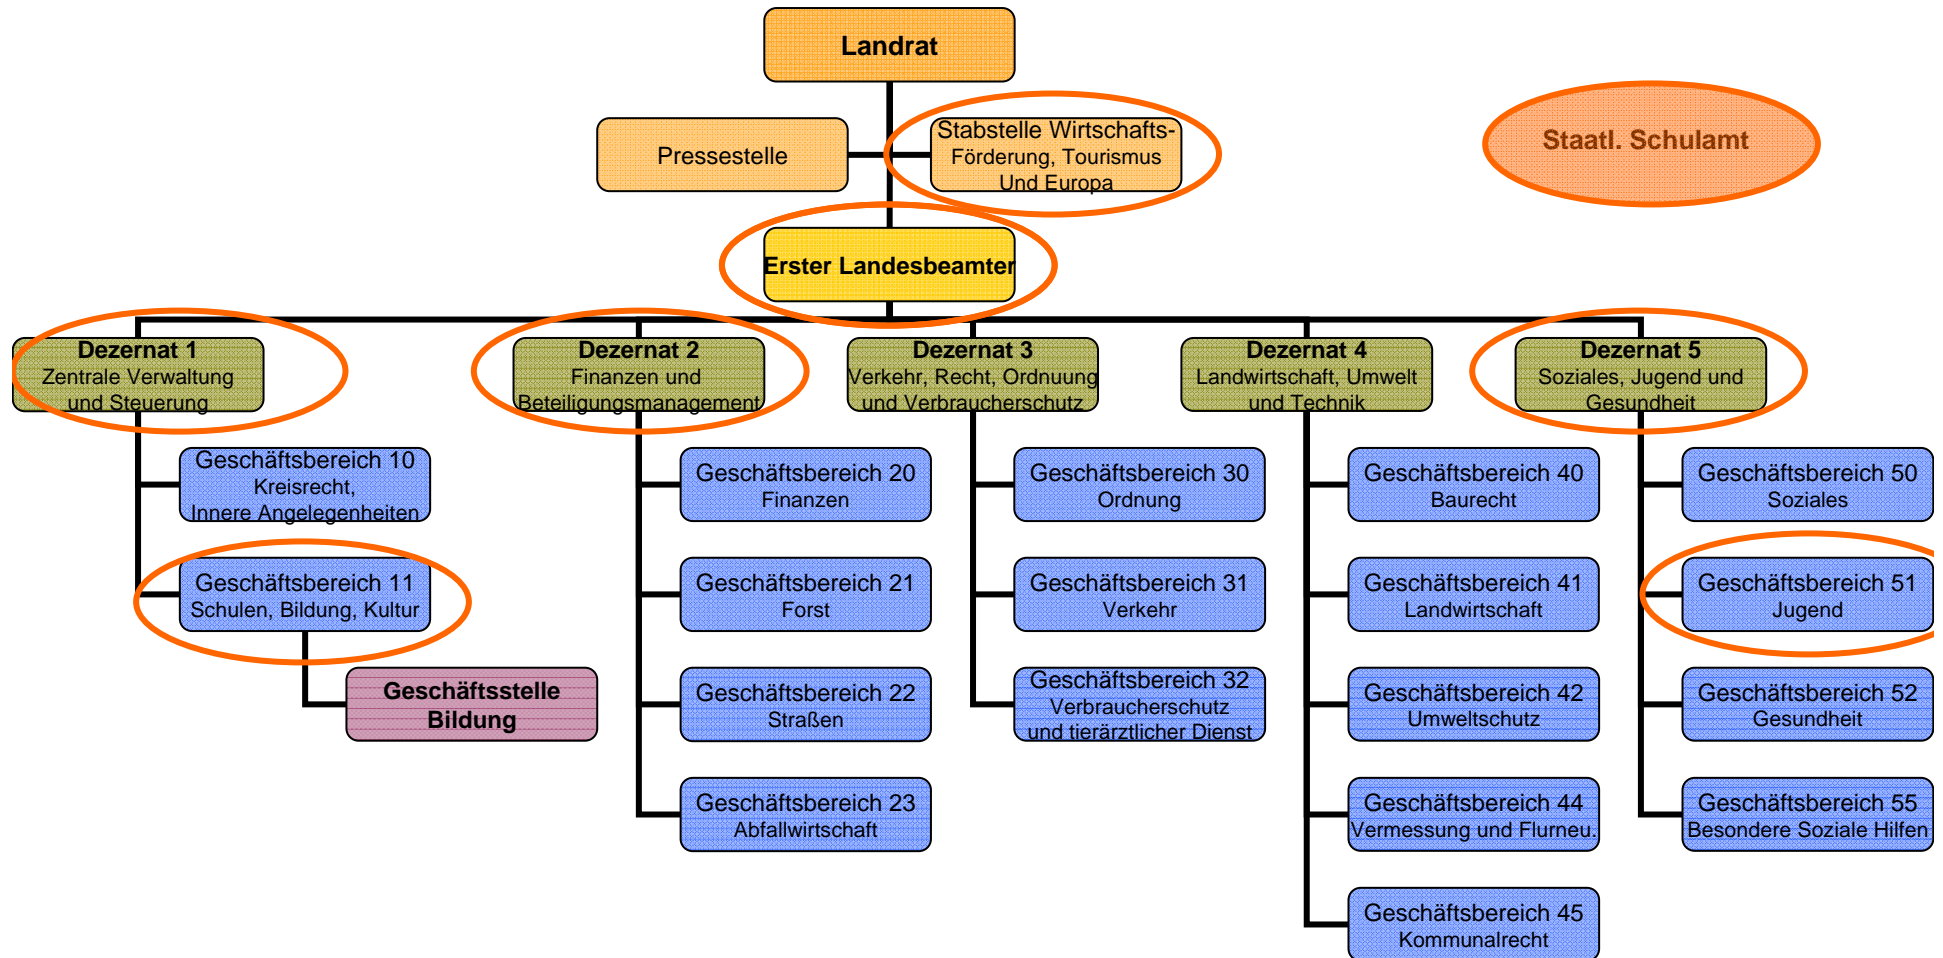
Landrat

Pressestelle

Stabstelle Wirtschafts-Förderung, Tourismus Und Europa

Staatl. Schulamt

Erster Landesbeamter

Dezernat 1
Zentrale Verwaltung und Steuerung

Geschäftsbereich 10
Kreisrecht, Innere Angelegenheiten

Geschäftsbereich 11
Schulen, Bildung, Kultur

Geschäftsstelle Bildung

Dezernat 2
Finanzen und Beteiligungsmanagement

Geschäftsbereich 20
Finanzen

Geschäftsbereich 21
Forst

Geschäftsbereich 22
Straßen

Geschäftsbereich 23
Abfallwirtschaft

Dezernat 3
Verkehr, Recht, Ordnung und Verbraucherschutz

Geschäftsbereich 30
Ordnung

Geschäftsbereich 31
Verkehr

Geschäftsbereich 32
Verbraucherschutz und tierärztlicher Dienst

Dezernat 4
Landwirtschaft, Umwelt und Technik

Geschäftsbereich 40
Baurecht

Geschäftsbereich 41
Landwirtschaft

Geschäftsbereich 42
Umweltschutz

Geschäftsbereich 44
Vermessung und Flurneu.

Geschäftsbereich 45
Kommunalrecht

Dezernat 5
Soziales, Jugend und Gesundheit

Geschäftsbereich 50
Soziales

Geschäftsbereich 51
Jugend

Geschäftsbereich 52
Gesundheit

Geschäftsbereich 55
Besondere Soziale Hilfen